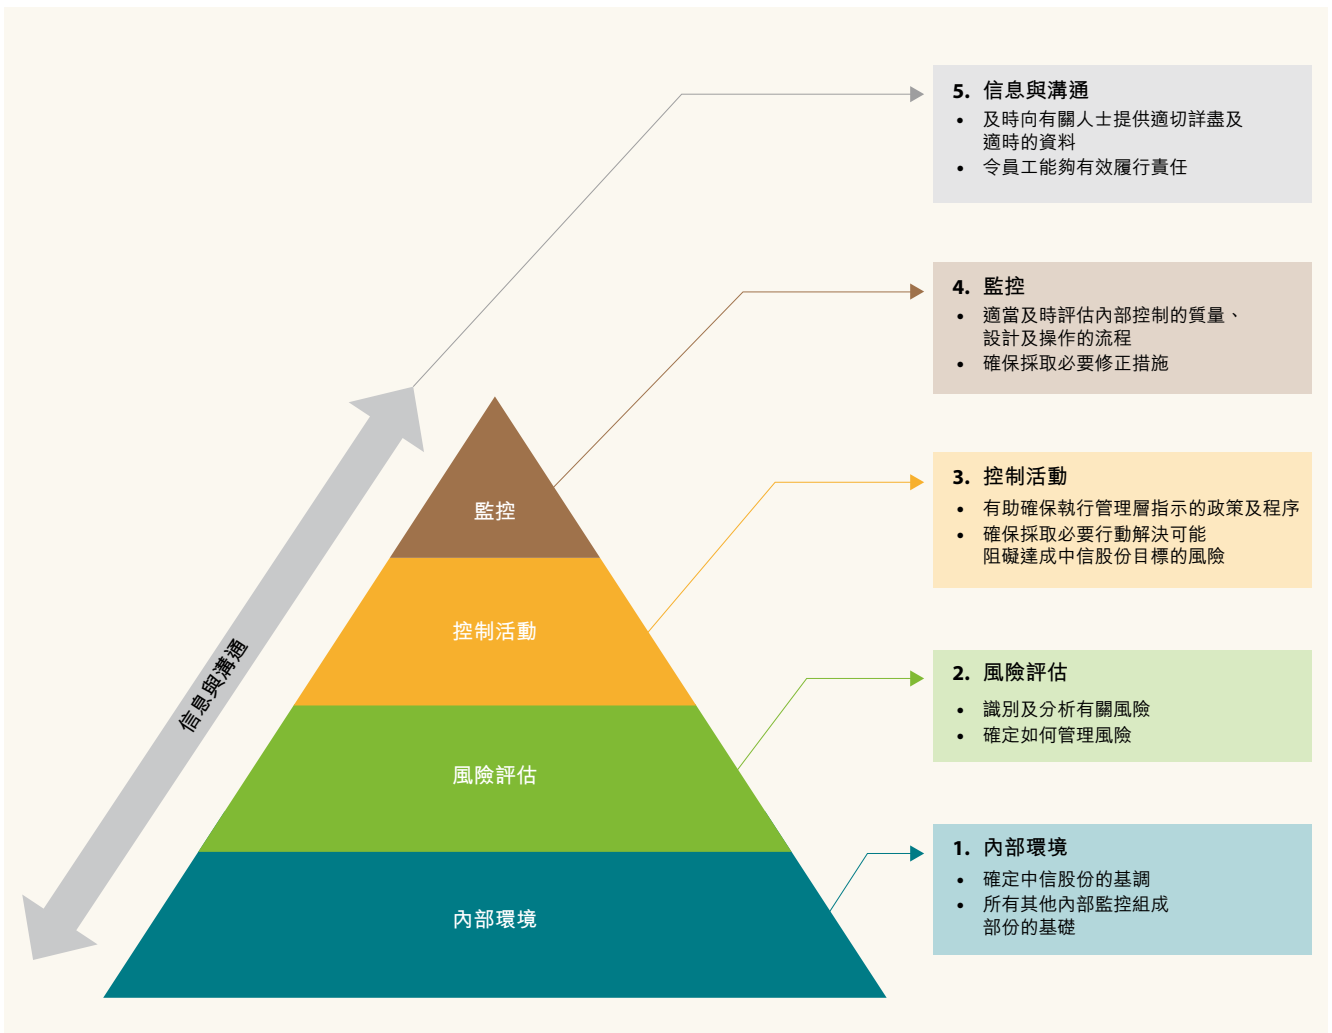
信息與溝通

監控

控制活動

風險評估

內部環境

5. 信息與溝通
- 及時向有關人士提供適切詳盡及適時的資料
- 令員工能夠有效履行責任

4. 監控
- 適當及時評估內部控制的質量、設計及操作的流程
- 確保採取必要修正措施

3. 控制活動
- 有助確保執行管理層指示的政策及程序
- 確保採取必要行動解決可能阻礙達成中信股份目標的風險

2. 風險評估
- 識別及分析有關風險
- 確定如何管理風險

1. 內部環境
- 確定中信股份的基調
- 所有其他內部監控組成部份的基礎